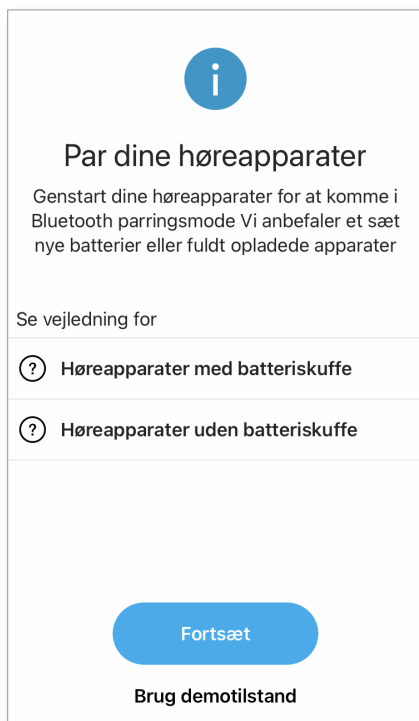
i

Par dine høreapparater

Genstart dine høreapparater for at komme i Bluetooth parringsmode Vi anbefaler et sæt nye batterier eller fuldt opladede apparater

Se vejledning for

? Høreapparater med batteriskuffe

? Høreapparater uden batteriskuffe

Fortsæt

Brug demotilstand